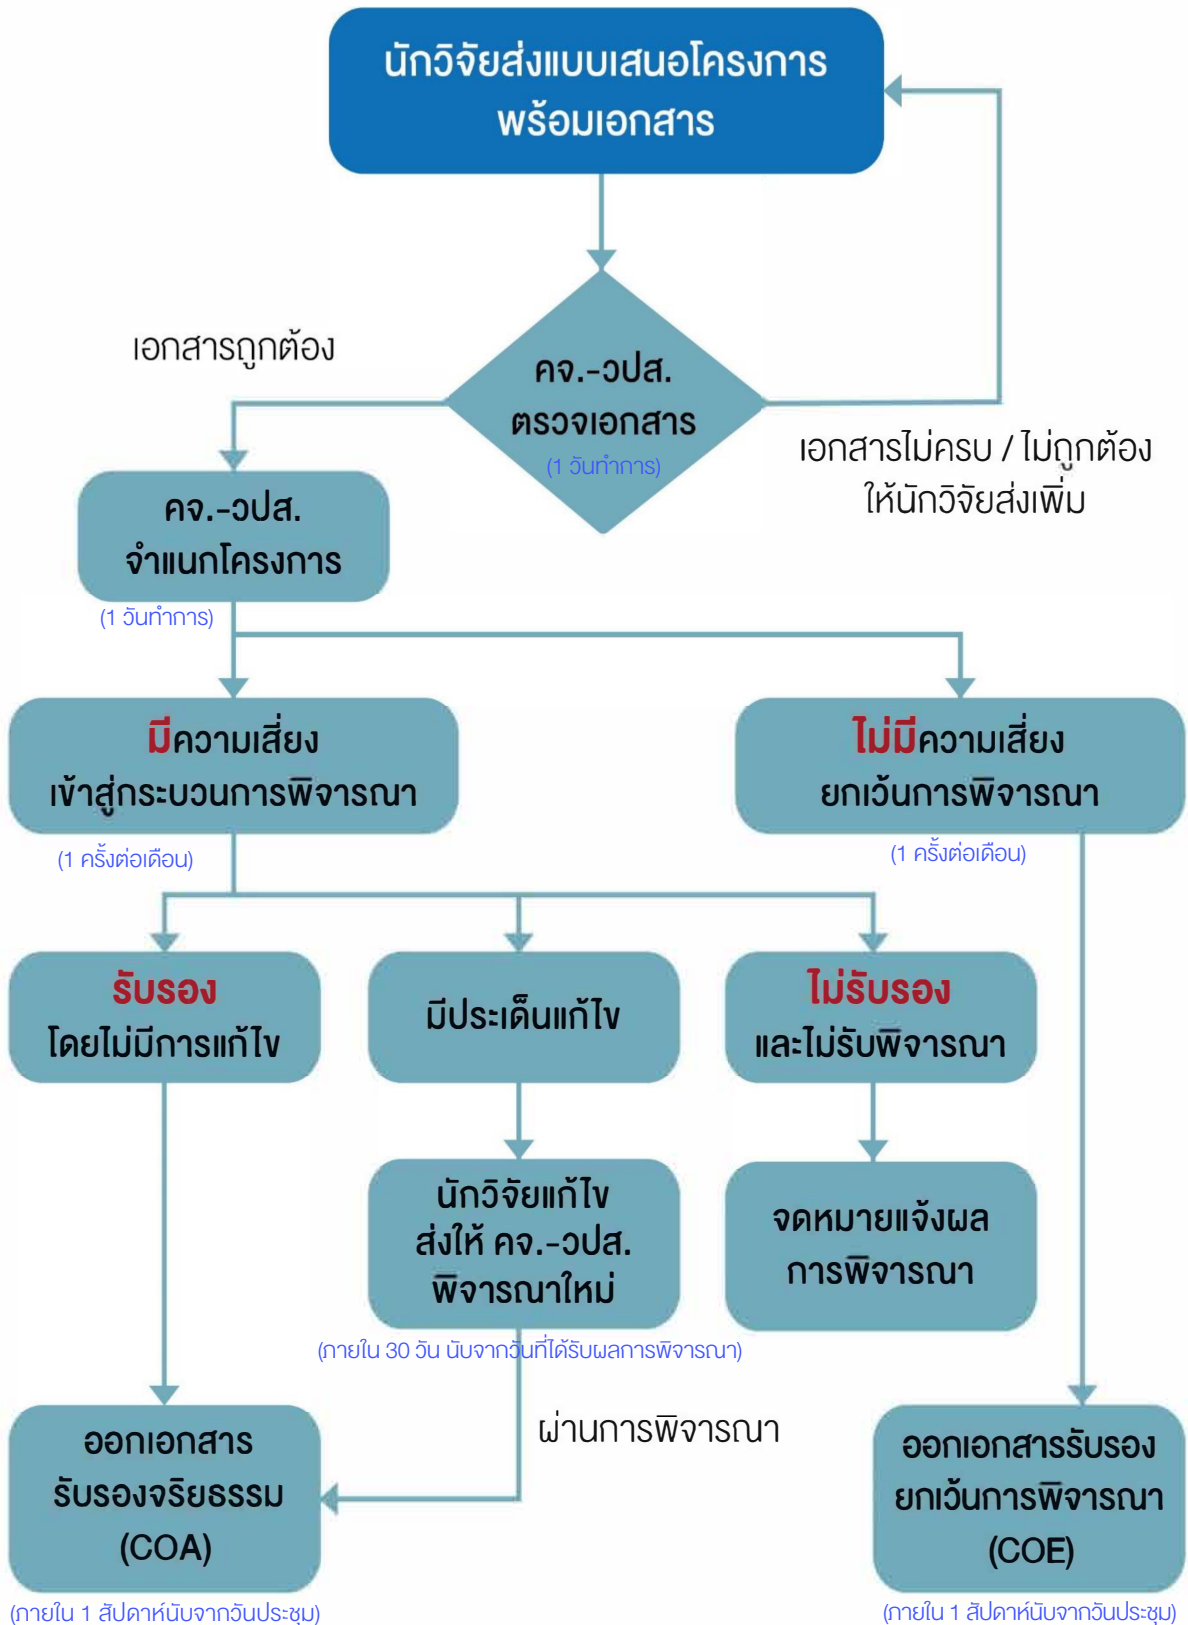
นักวิจัยส่งแบบเสนอโครงการ พร้อมเอกสาร

เอกสารถูกต้อง

คจ.-วปส. ตรวจเอกสาร (1 วันทำการ)

เอกสารไม่ครบ / ไม่ถูกต้อง ให้นักวิจัยส่งเพิ่ม

คจ.-วปส. จำแนกโครงการ

(1 วันทำการ)

มีความเสี่ยง เข้าสู่กระบวนการพิจารณา

ไม่มีความเสี่ยง ยกเว้นการพิจารณา

(1 ครั้งต่อเดือน)

(1 ครั้งต่อเดือน)

รับรอง โดยไม่มีการแก้ไข

มีประเด็นแก้ไข

ไม่รับรอง และไม่รับพิจารณา

นักวิจัยแก้ไข ส่งให้ คจ.-วปส. พิจารณาใหม่

จดหมายแจ้งผล การพิจารณา

(ภายใน 30 วัน นับจากวันที่ได้รับผลการพิจารณา)

ผ่านการพิจารณา

ออกเอกสาร รับรองจริยธรรม (COA)

ออกเอกสารรับรอง ยกเว้นการพิจารณา (COE)

(ภายใน 1 สัปดาห์นับจากวันประชุม)

(ภายใน 1 สัปดาห์นับจากวันประชุม)